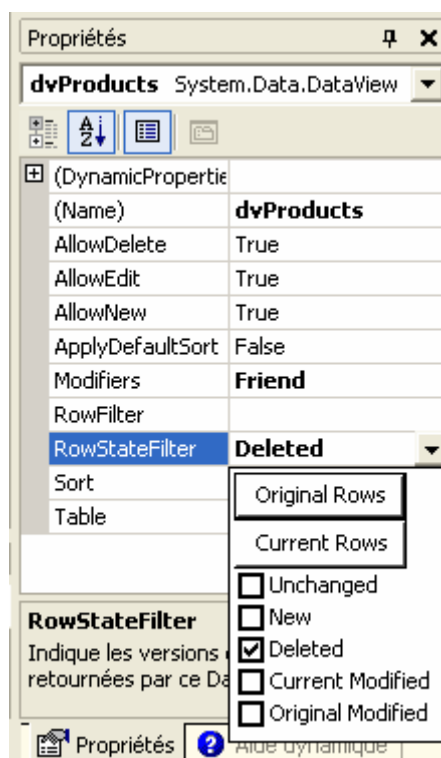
Propriétés

dvProducts System.Data.DataView

| | |
|---|---|
| (DynamicPropertie | |
| (Name) | dvProducts |
| AllowDelete | True |
| AllowEdit | True |
| AllowNew | True |
| ApplyDefaultSort | False |
| Modifiers | Friend |
| RowFilter | |
| RowStateFilter | Deleted |
| Sort | |
| Table | |

Original Rows

Current Rows

Unchanged

New

Deleted

Current Modified

Original Modified

RowStateFilter

Indique les versions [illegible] retournées par ce Da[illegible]

Propriétés

Aide dynamique